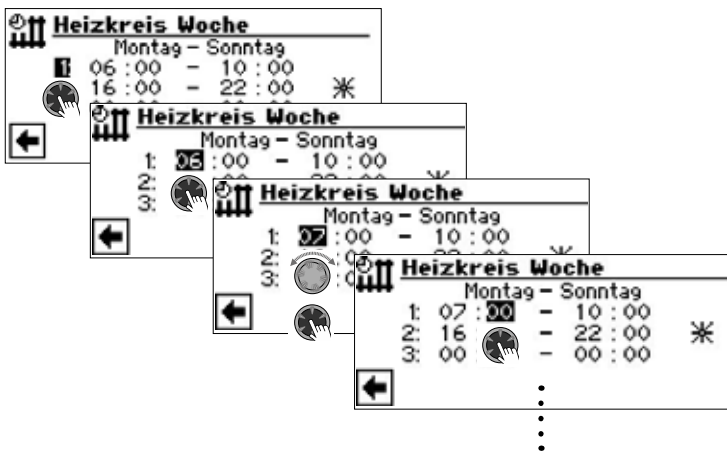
Heizkreis Woche
Montag – Sonntag
1 06 : 00 – 10 : 00
16 : 00 – 22 : 00 ☀

Heizkreis Woche
Montag – Sonntag
1: 06 : 00 – 10 : 00
2:
3:

Heizkreis Woche
Montag – Sonntag
1: 07 : 00 – 10 : 00
2:
3:

Heizkreis Woche
Montag – Sonntag
1: 07 : 00 – 10 : 00
2: 16 – 22 : 00 ☀
3: 00 – 00 : 00